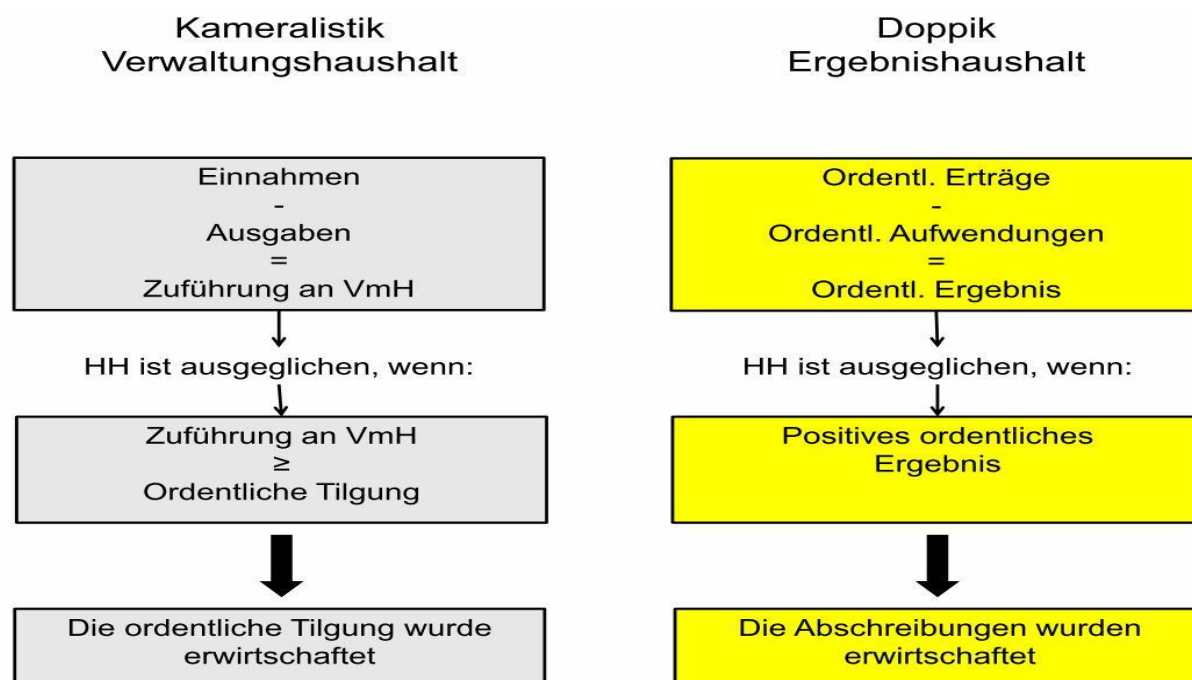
Kameralistik
Verwaltungshaushalt

Einnahmen
-
Ausgaben
=
Zuführung an VmH

HH ist ausgeglichen, wenn:

Zuführung an VmH
$\geq$
Ordentliche Tilgung

Die ordentliche Tilgung wurde erwirtschaftet

Doppik
Ergebnishaushalt

Ordentl. Erträge
-
Ordentl. Aufwendungen
=
Ordentl. Ergebnis

HH ist ausgeglichen, wenn:

Positives ordentliches Ergebnis

Die Abschreibungen wurden erwirtschaftet